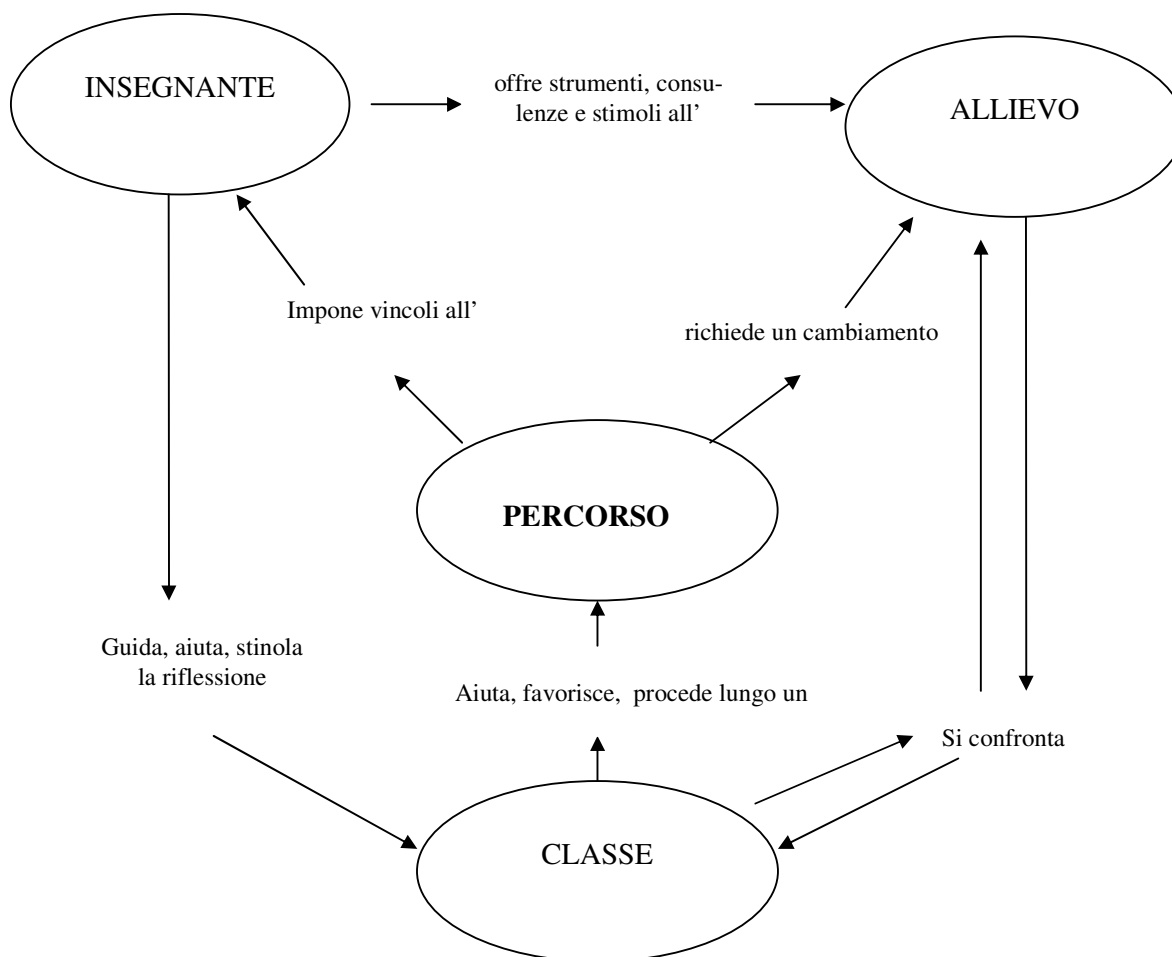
INSEGNANTE

offre strumenti, consulenze e stimoli all'

ALLIEVO

Impone vincoli all'

richiede un cambiamento

PERCORSO

Guida, aiuta, stinola la riflessione

Aiuta, favorisce, procede lungo un

Si confronta

CLASSE